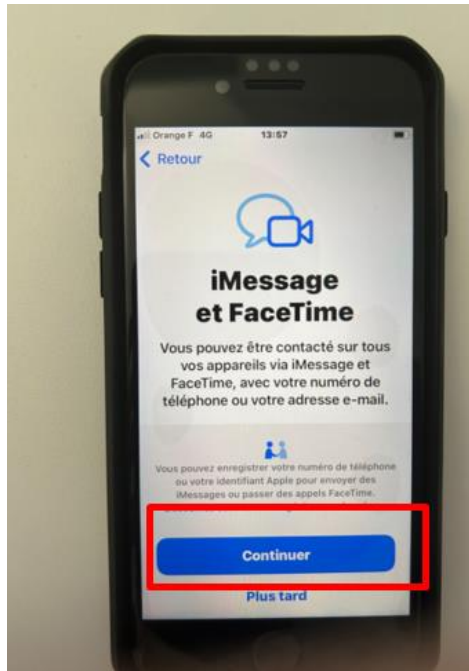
Orange F 4G 13:57

< Retour

iMessage et FaceTime

Vous pouvez être contacté sur tous vos appareils via iMessage et FaceTime, avec votre numéro de téléphone ou votre adresse e-mail.

Vous pouvez enregistrer votre numéro de téléphone ou votre identifiant Apple pour envoyer des iMessages ou passer des appels FaceTime.

Continuer

Plus tard